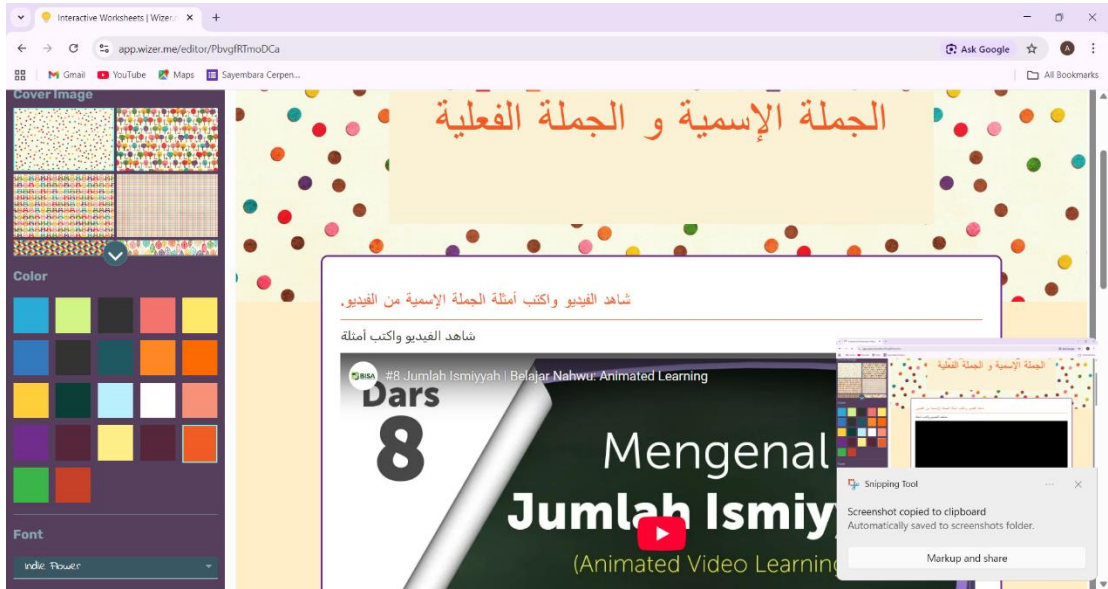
Interactive Worksheets | Wizer.

app.wizer.me/editor/PbvgfRTmoDCa

Ask Google

Gmail YouTube Maps Sayembara Cerpen...

All Bookmarks

Cover Image

Color

Font

Indie Flower

الجملة الإسمية و الجملة الفعلية

شاهد الفيديو واكتب أمثلة الجملة الإسمية من الفيديو.

شاهد الفيديو واكتب أمثلة

#8 Jumlah Ismiyyah | Belajar Nahwu: Animated Learning

Dars 8

Mengenal Jumlah Ismiy

(Animated Video Learning

Snipping Tool

Screenshot copied to clipboard

Automatically saved to screenshots folder.

Markup and share